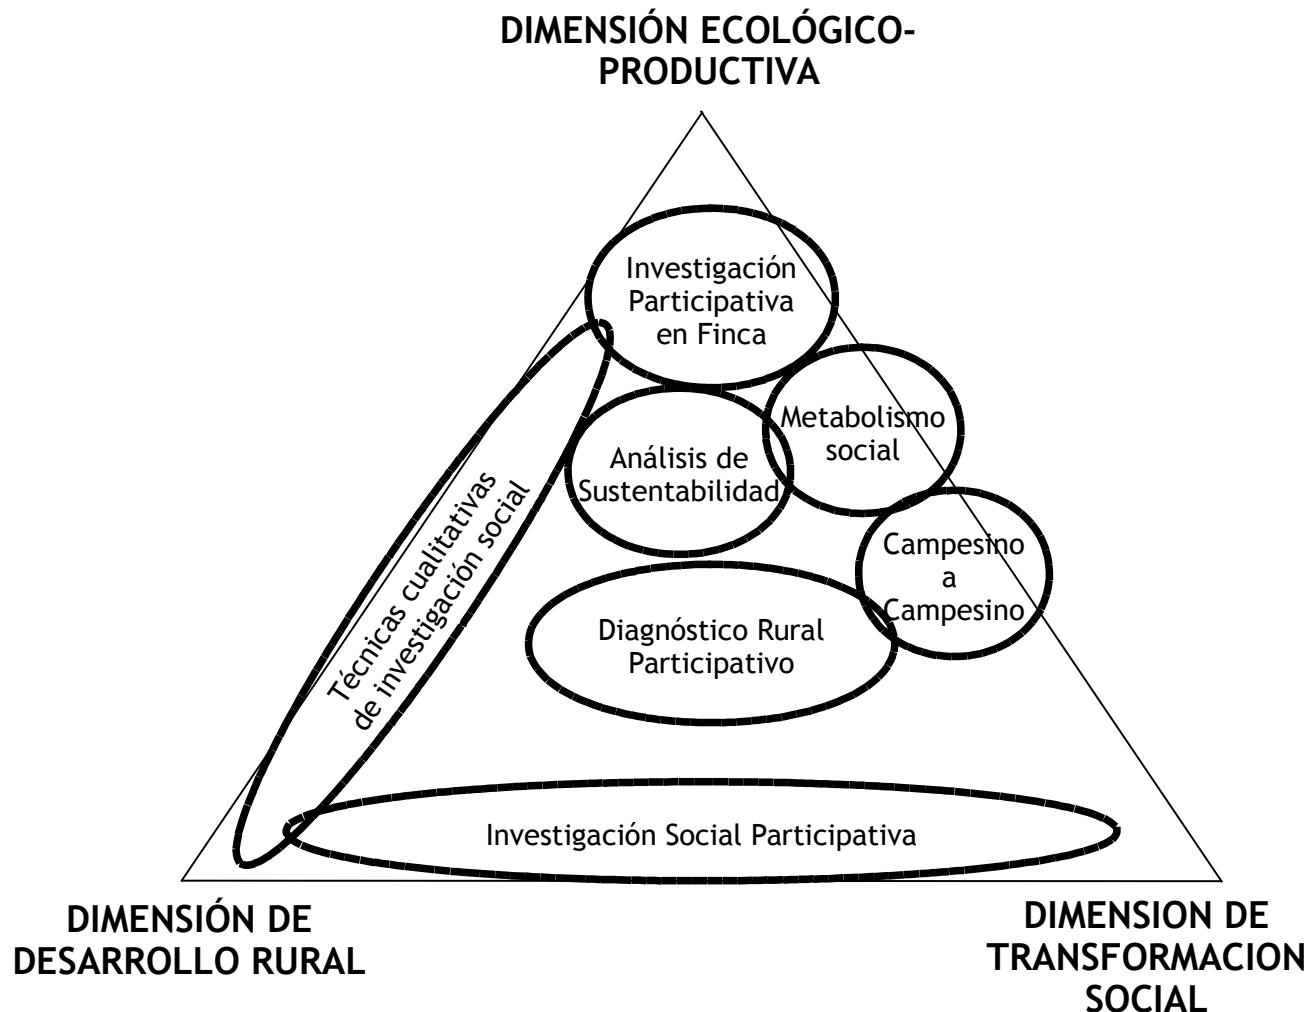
DIMENSIÓN ECOLÓGICO-PRODUCTIVA

Investigación Participativa en Finca

Metabolismo social

Análisis de Sustentabilidad

Técnicas cualitativas de investigación social

Campesino a Campesino

Diagnóstico Rural Participativo

Investigación Social Participativa

DIMENSIÓN DE DESARROLLO RURAL

DIMENSION DE TRANSFORMACION SOCIAL